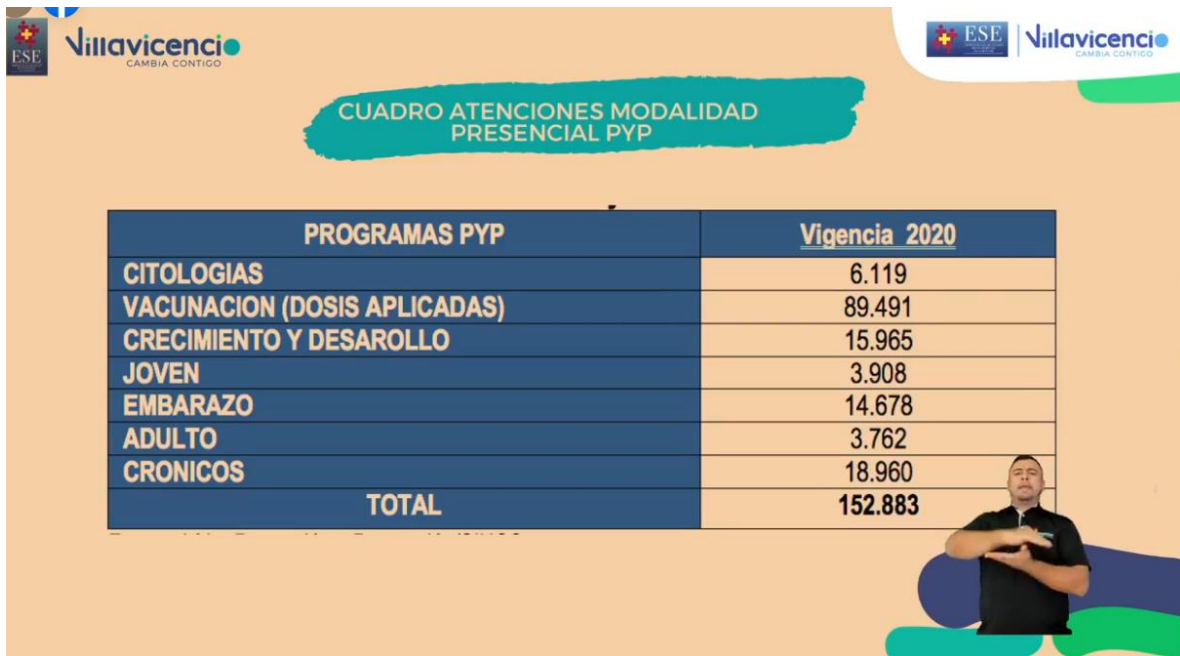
ESE Villavicencio CAMBIA CONTIGO

ESE Villavicencio CAMBIA CONTIGO

CUADRO ATENCIONES MODALIDAD PRESENCIAL PYP

| PROGRAMAS PYP | Vigencia 2020 |
|---|---|
| CITOLOGIAS | 6.119 |
| VACUNACION (DOSIS APLICADAS) | 89.491 |
| CRECIMIENTO Y DESAROLLO | 15.965 |
| JOVEN | 3.908 |
| EMBARAZO | 14.678 |
| ADULTO | 3.762 |
| CRONICOS | 18.960 |
| TOTAL | 152.883 |

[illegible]